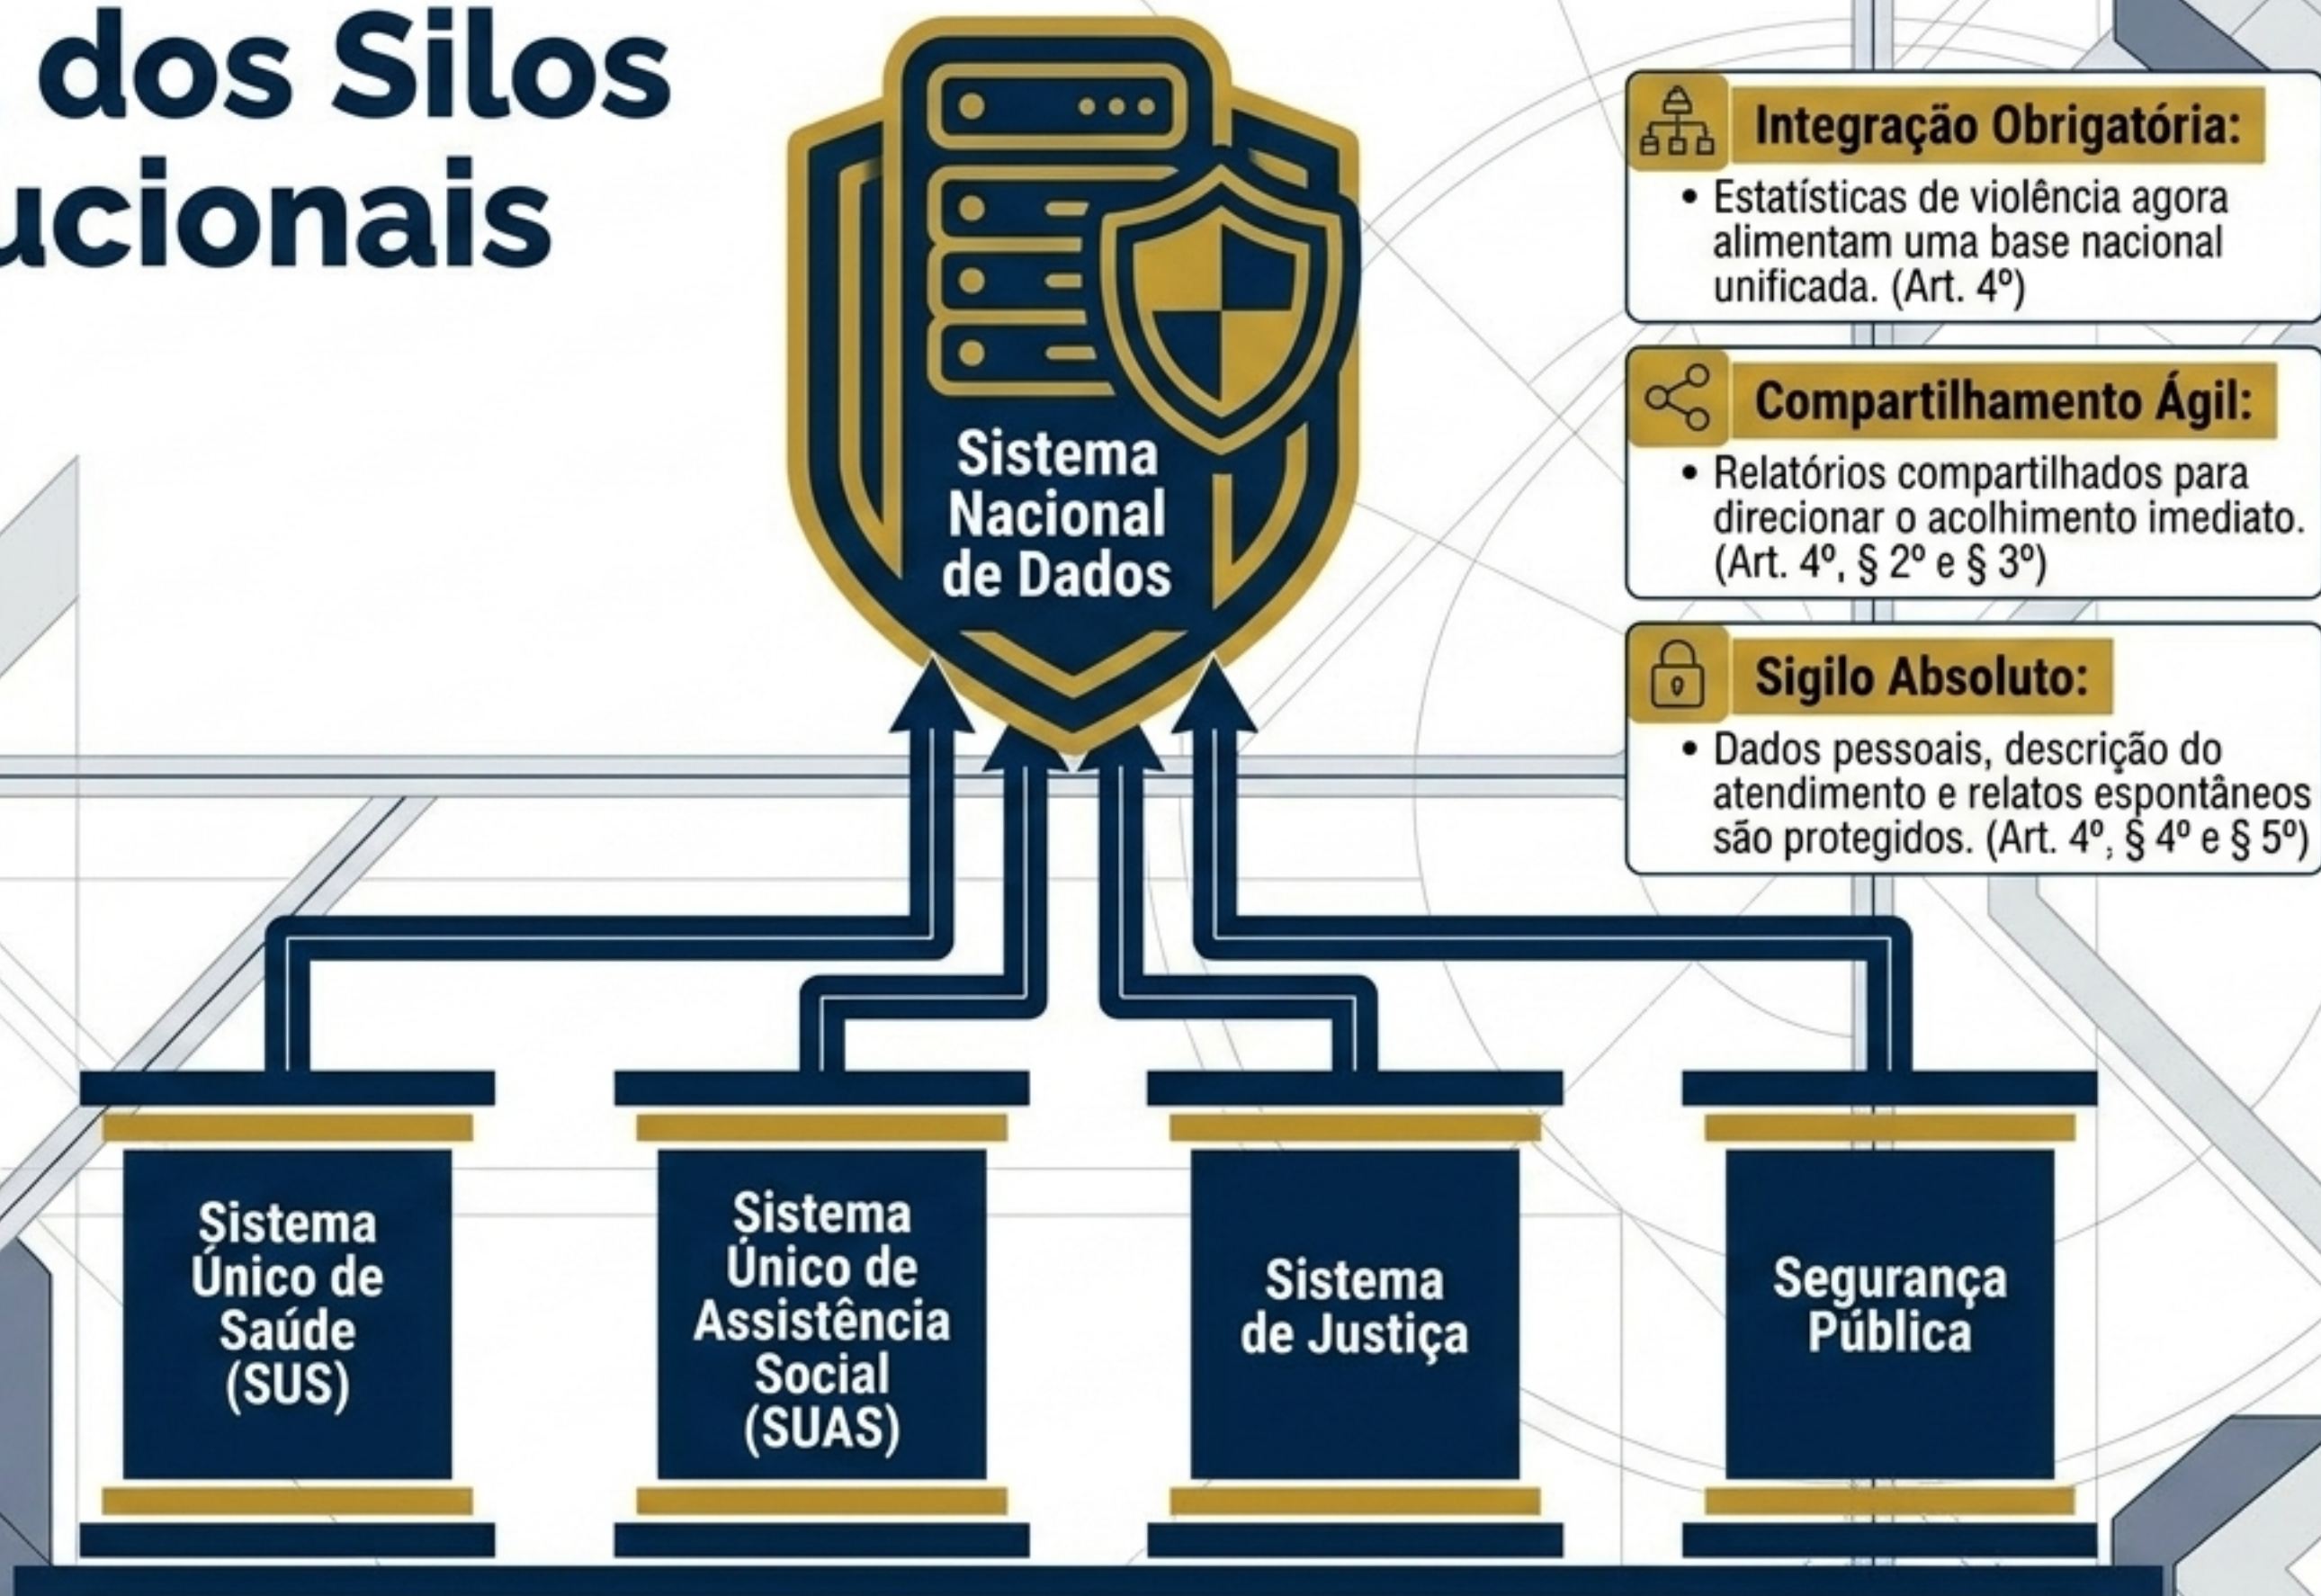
dos Silos ucionais

Sistema Nacional de Dados

Integração Obrigatória:

• Estatísticas de violência agora alimentam uma base nacional unificada. (Art. 4º)

Compartilhamento Ágil:

• Relatórios compartilhados para direcionar o acolhimento imediato. (Art. 4º, § 2º e § 3º)

Sigilo Absoluto:

• Dados pessoais, descrição do atendimento e relatos espontâneos são protegidos. (Art. 4º, § 4º e § 5º)

Sistema Único de Saúde (SUS)

Sistema Único de Assistência Social (SUAS)

Sistema de Justiça

Segurança Pública